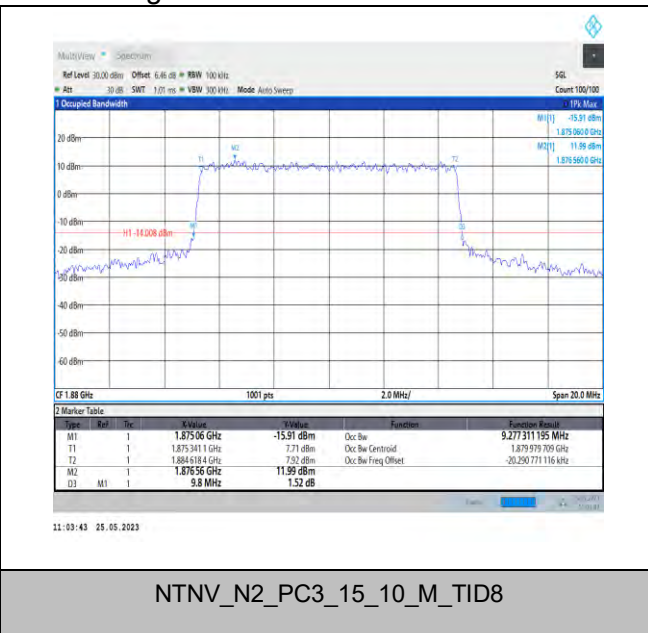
MultiView Spectrum

Ref Level 30.00 dBm Offset 6.46 dB RBW 100 kHz
Att 30 dB SWT 1.01 ms VBW 300 kHz Mode Auto Sweep

SGL
Count 100/100

1 Occupied Bandwidth
1Pk Max

M1[1] -15.91 dBm
1.875 060 0 GHz
M2[1] 11.99 dBm
1.876 560 0 GHz

20 dBm
10 dBm
0 dBm
-10 dBm
H1 -14.008 dBm
-20 dBm
-30 dBm
-40 dBm
-50 dBm
-60 dBm

T1 M2 T2 M1 D3

CF 1.88 GHz 1001 pts 2.0 MHz/ Span 20.0 MHz

2 Marker Table

| Type | Ref | Trc | X-Value | Y-Value | Function | Function Result |
|---|---|---|---|---|---|---|
| M1 | | 1 | 1.875 06 GHz | -15.91 dBm | Occ Bw | 9.277 311 195 MHz |
| T1 | | 1 | 1.875 341 1 GHz | 7.71 dBm | Occ Bw Centroid | 1.879 979 709 GHz |
| T2 | | 1 | 1.884 618 4 GHz | 7.92 dBm | Occ Bw Freq Offset | -20.290 771 116 kHz |
| M2 | | 1 | 1.876 56 GHz | 11.99 dBm | | |
| D3 | M1 | 1 | 9.8 MHz | 1.52 dB | | |

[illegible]

11:03:43 25.05.2023

NTNV_N2_PC3_15_10_M_TID8